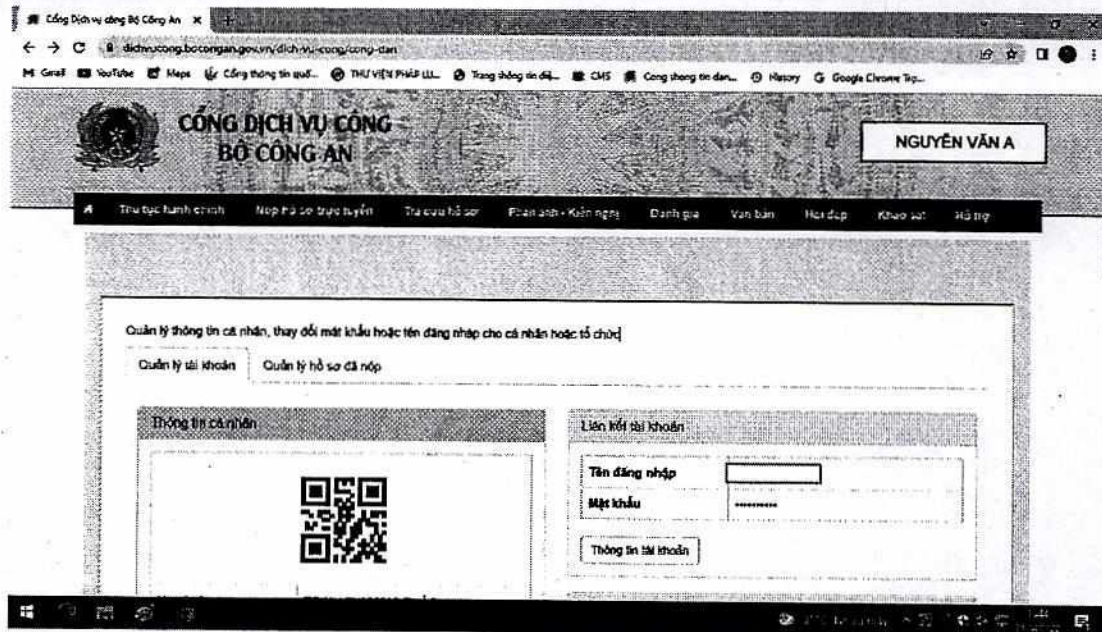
Cổng Dịch vụ công Bộ Công An ×

dichvucong.bocongan.gov.vn/dich-vu-cong/cong-dan

Gmail YouTube Maps Cổng thông tin quố... THƯ VIỆN PHÁP LU... Trang thông tin đị... CMS Cong thong tin dan... History Google Chrome Tip...

CỔNG DỊCH VỤ CÔNG
BỘ CÔNG AN

NGUYỄN VĂN A

Thủ tục hành chính | Nộp hồ sơ trực tuyến | Tra cứu hồ sơ | Phản ánh - Kiến nghị | Đánh giá | Văn bản | Hỏi đáp | Khảo sát | Hỗ trợ

Quản lý thông tin cá nhân, thay đổi mật khẩu hoặc tên đăng nhập cho cá nhân hoặc tổ chức

Quản lý tài khoản | Quản lý hồ sơ đã nộp

Thông tin cá nhân

Liên kết tài khoản

Tên đăng nhập

Mật khẩu ••••••••••

Thông tin tài khoản